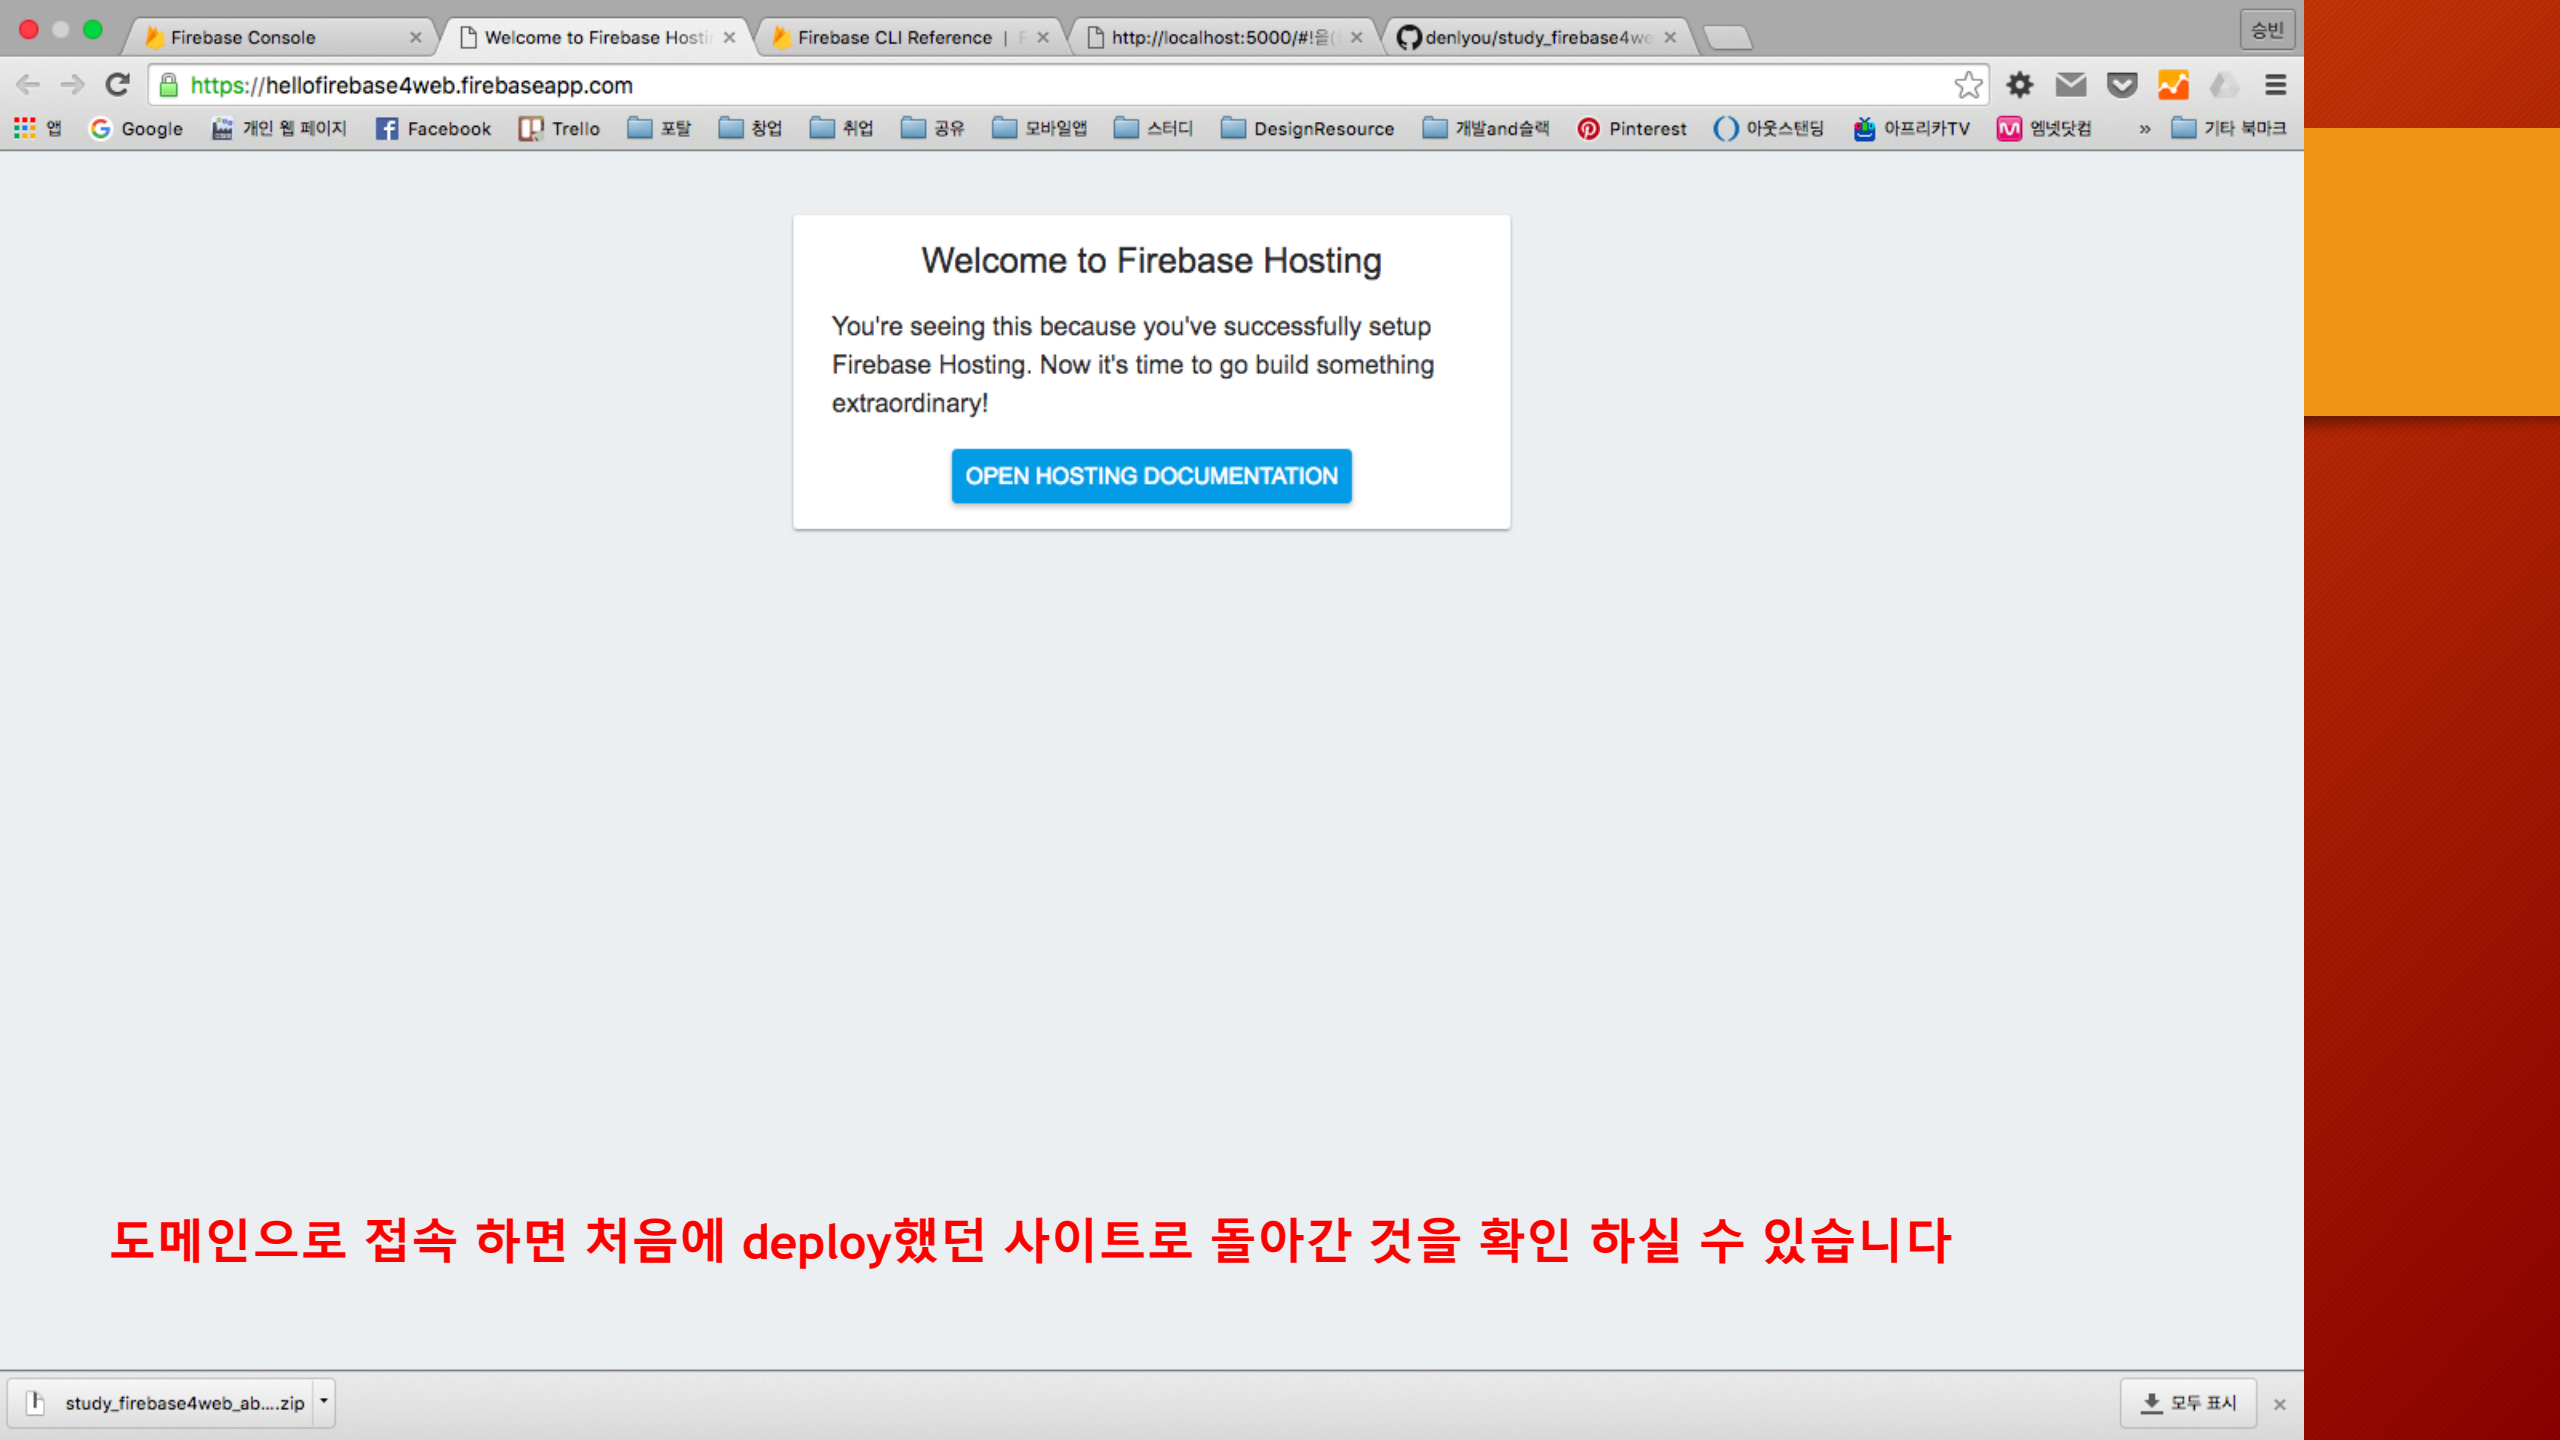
Firebase Console ×
Welcome to Firebase Hosti ×
Firebase CLI Reference | F ×
http://localhost:5000/#!을( ×
denlyou/study_firebase4we ×
승빈

https://hellofirebase4web.firebaseapp.com

앱 Google 개인 웹 페이지 Facebook Trello 포탈 창업 취업 공유 모바일앱 스터디 DesignResource 개발and슬랙 Pinterest 아웃스탠딩 아프리카TV 엠넷닷컴 » 기타 북마크

Welcome to Firebase Hosting

You're seeing this because you've successfully setup Firebase Hosting. Now it's time to go build something extraordinary!

OPEN HOSTING DOCUMENTATION

도메인으로 접속 하면 처음에 deploy했던 사이트로 돌아간 것을 확인 하실 수 있습니다

study_firebase4web_ab....zip
모두 표시
×